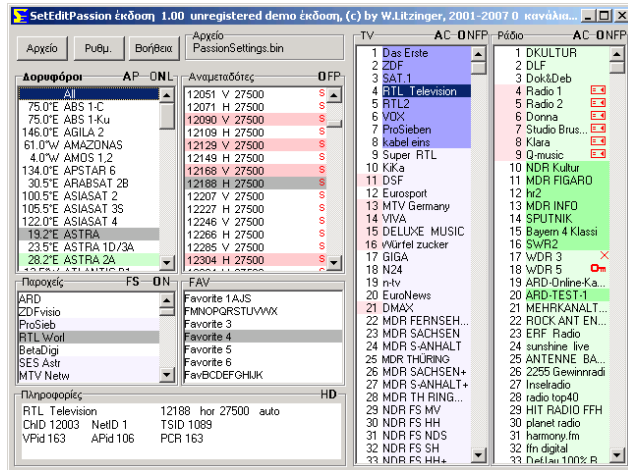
SetEditPassion έκδοση 1.00 unregistered demo έκδοση, (c) by W.Litzinger, 2001-2007 0 κανάλια

Αρχείο | Ρυθμ. | Βοήθεια

Αρχείο
PassionSettings.bin

Δορυφόροι AP ONL
All
75.0°E ABS 1-C
75.0°E ABS 1-Ku
146.0°E AGILA 2
61.0°W AMAZONAS
4.0°W AMOS 1,2
134.0°E APSTAR 6
30.5°E ARABSAT 2B
100.5°E ASIASAT 2
105.5°E ASIASAT 3S
122.0°E ASIASAT 4
19.2°E ASTRA
23.5°E ASTRA 1D/3A
28.2°E ASTRA 2A
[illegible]

Αναμεταδότες OFP
12051 V 27500 S
12071 H 27500 S
12090 V 27500 S
12109 H 27500 S
12129 V 27500 S
12149 H 27500 S
12168 V 27500 S
12188 H 27500 S
12207 V 27500 S
12227 H 27500 S
12246 V 27500 S
12265 H 27500 S
12285 V 27500 S
12304 H 27500 S
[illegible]

Παροχείς FS ON
ARD
ZDFvisio
ProSieb
RTL Worl
BetaDigi
SES Astr
MTV Netw

FAV
Favorite 1AJS
FMNOPQRSTUVWX
Favorite 3
Favorite 4
Favorite 5
Favorite 6
FavBCDEFGHIJK

Πληροφορίες HD
RTL Television 12188 hor 27500 auto
ChID 12003 NetID 1 TSID 1089
VPid 163 APid 106 PCR 163

TV AC ONFP
1 Das Erste
2 ZDF
3 SAT.1
4 RTL Television
5 RTL2
6 VOX
7 ProSieben
8 kabel eins
9 Super RTL
10 KiKa
11 DSF
12 Eurosport
13 MTV Germany
14 VIVA
15 DELUXE MUSIC
16 Würfel zucker
17 GIGA
18 N24
19 n-tv
20 EuroNews
21 DMAX
22 MDR FERNSEH...
23 MDR SACHSEN
24 MDR S-ANHALT
25 MDR THÜRING
26 MDR SACHSEN+
27 MDR S-ANHALT+
28 MDR TH RING...
29 NDR FS MV
30 NDR FS HH
31 NDR FS NDS
32 NDR FS SH
33 NDR FS HH+

Ράδιο AC ONFP
1 DKULTUR
2 DLF
3 Dok&Deb
4 Radio 1
5 Radio 2
6 Donna
7 Studio Brus...
8 Klara
9 Q-music
10 NDR Kultur
11 MDR FIGARO
12 hr2
13 MDR INFO
14 SPUTNIK
15 Bayern 4 Klassi
16 SWR2
17 WDR 3
18 WDR 5
19 ARD-Online-Ka...
20 ARD-TEST-1
21 MEHRKANALT...
22 ROCK ANT EN...
23 ERF Radio
24 sunshine live
25 ANTENNE BA...
26 2255 Gewinnradi
27 Inselradio
28 radio top40
29 HIT RADIO FFH
30 planet radio
31 harmony.fm
32 ffn digital
33 Deflau 100% B...